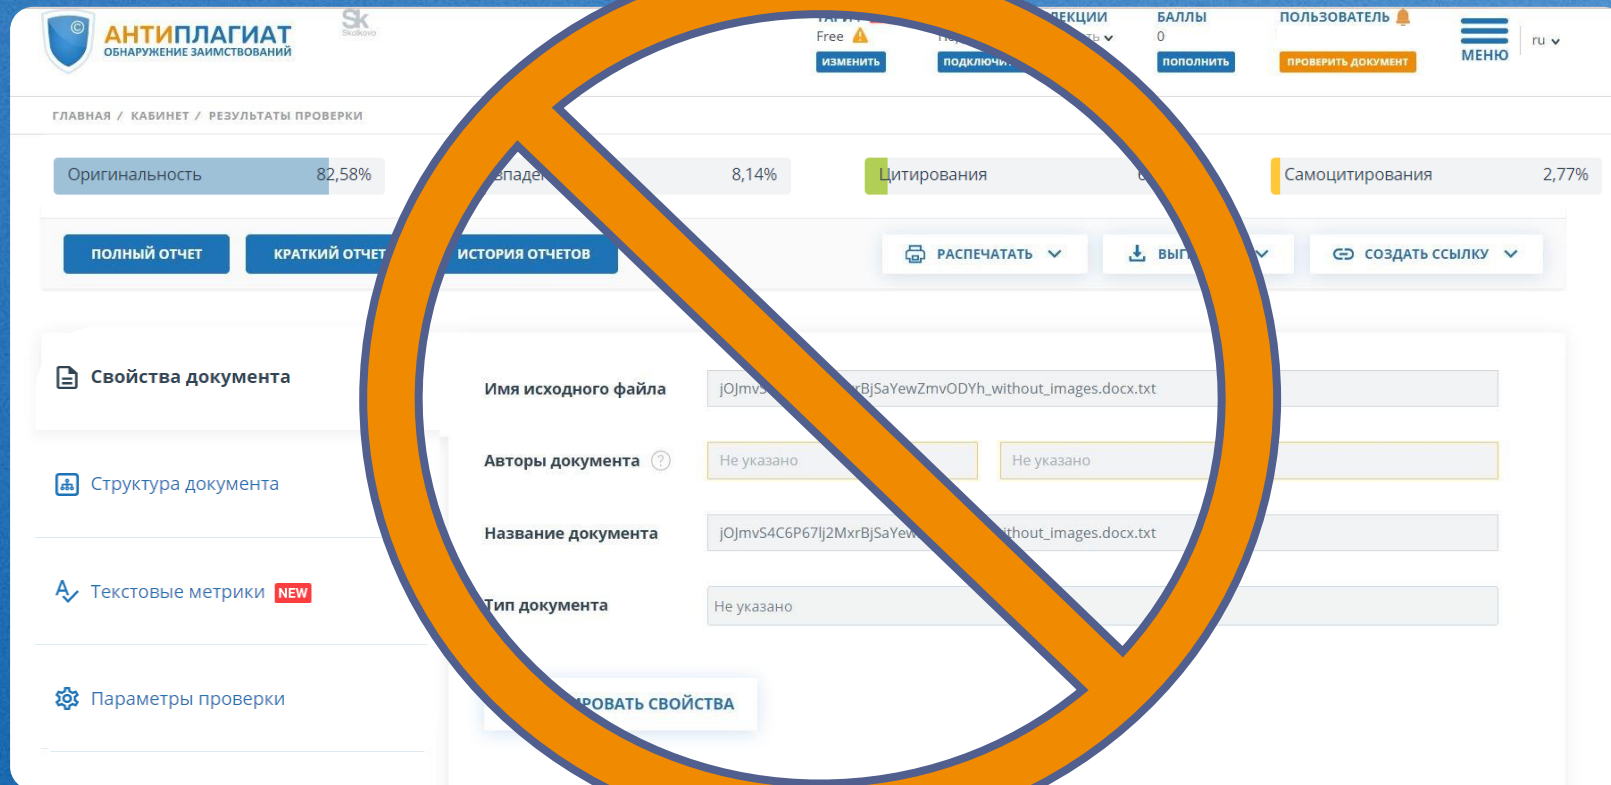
АНТИПЛАГИАТ
ОБНАРУЖЕНИЕ ЗАИМСТВОВАНИЙ

Sk
Skolkovo

Free
ИЗМЕНИТЬ

ПОДКЛЮЧИ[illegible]

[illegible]ЕКЦИИ

БАЛЛЫ
0
ПОПОЛНИТЬ

ПОЛЬЗОВАТЕЛЬ
ПРОВЕРИТЬ ДОКУМЕНТ

МЕНЮ

ru

ГЛАВНАЯ / КАБИНЕТ / РЕЗУЛЬТАТЫ ПРОВЕРКИ

| Оригинальность 82,58% | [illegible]падения 8,14% | Цитирования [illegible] | Самоцитирования 2,77% |
|---|---|---|---|

ПОЛНЫЙ ОТЧЕТ
КРАТКИЙ ОТЧЕТ
ИСТОРИЯ ОТЧЕТОВ
РАСПЕЧАТАТЬ
ВЫГ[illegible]
СОЗДАТЬ ССЫЛКУ

Свойства документа

Структура документа

Текстовые метрики NEW

Параметры проверки

Имя исходного файла jOJmv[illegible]xrBjSaYewZmvODYh_without_images.docx.txt

Авторы документа Не указано Не указано

Название документа jOJmvS4C6P67lj2MxrBjSaYew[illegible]ithout_images.docx.txt

Тип документа Не указано

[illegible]РОВАТЬ СВОЙСТВА